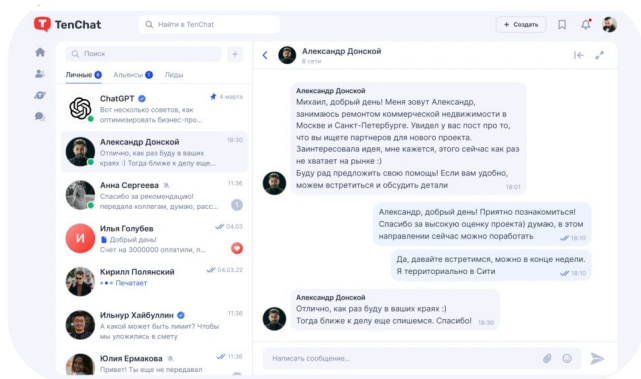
TenChat

Найти в TenChat

+ Создать

Поиск

Личные 6 Альянсы 1 Лиды

ChatGPT
4 марта
Вот несколько советов, как оптимизировать бизнес-про...

Александр Донской
18:30
Отлично, как раз буду в ваших краях :) Тогда ближе к делу еще...

Анна Сергеева
11:36
Спасибо за рекомендацию! передала коллегам, думаю, расс...
1

Илья Голубев
04.03
Добрый день! Счет на 3000000 оплатили, п...
2

Кирилл Полянский
04.03.22
Печатает

Ильнур Хайбуллин
11:36
А какой может быть лимит? Чтобы мы уложились в смету

Юлия Ермакова
11:36
Привет! Ты еще не передавал

Александр Донской
В сети

Александр Донской
Михаил, добрый день! Меня зовут Александр, занимаюсь ремонтом коммерческой недвижимости в Москве и Санкт-Петербурге. Увидел у вас пост про то, что вы ищете партнеров для нового проекта. Заинтересовала идея, мне кажется, этого сейчас как раз не хватает на рынке :)
Буду рад предложить свою помощь! Если вам удобно, можем встретиться и обсудить детали
18:01

Александр, добрый день! Приятно познакомиться! Спасибо за высокую оценку проекта) думаю, в этом направлении сейчас можно поработать
18:10

Да, давайте встретимся, можно в конце недели. Я территориально в Сити
18:10

Александр Донской
Отлично, как раз буду в ваших краях :)
Тогда ближе к делу еще спишемся. Спасибо!
18:30

Написать сообщение...